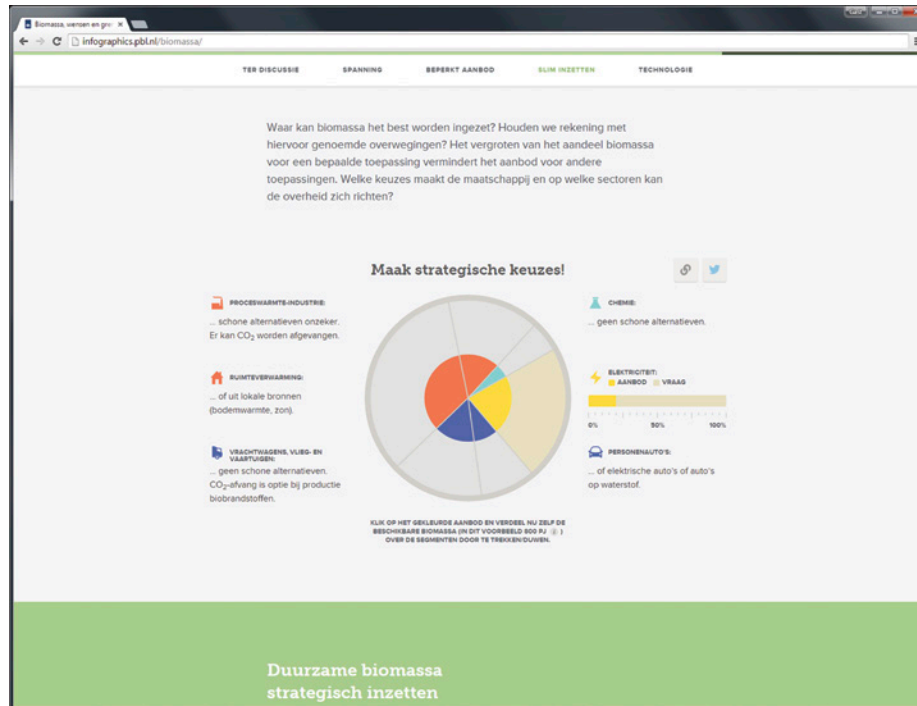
Biomassa, wensen en gre ×

infographics.pbl.nl/biomassa/

TER DISCUSSIE SPANNING BEPERKT AANBOD SLIM INZETTEN TECHNOLOGIE

Waar kan biomassa het best worden ingezet? Houden we rekening met hiervoor genoemde overwegingen? Het vergroten van het aandeel biomassa voor een bepaalde toepassing vermindert het aanbod voor andere toepassingen. Welke keuzes maakt de maatschappij en op welke sectoren kan de overheid zich richten?

Maak strategische keuzes!

PROCESWARMTE-INDUSTRIE:
... schone alternatieven onzeker. Er kan $CO_2$ worden afgevangen.

RUIMTEVERWARMING:
... of uit lokale bronnen (bodemwarmte, zon).

VRACHTWAGENS, VLIEG- EN VAARTUIGEN:
... geen schone alternatieven. $CO_2$-afvang is optie bij productie biobrandstoffen.

CHEMIE:
... geen schone alternatieven.

ELEKTRICITEIT:
AANBOD VRAAG
0% 50% 100%

PERSONENAUTO'S:
... of elektrische auto's of auto's op waterstof.

KLIK OP HET GEKLEURDE AANBOD EN VERDEEL NU ZELF DE BESCHIKBARE BIOMASSA (IN DIT VOORBEELD 800 PJ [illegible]) OVER DE SEGMENTEN DOOR TE TREKKEN/DUWEN.

Duurzame biomassa strategisch inzetten